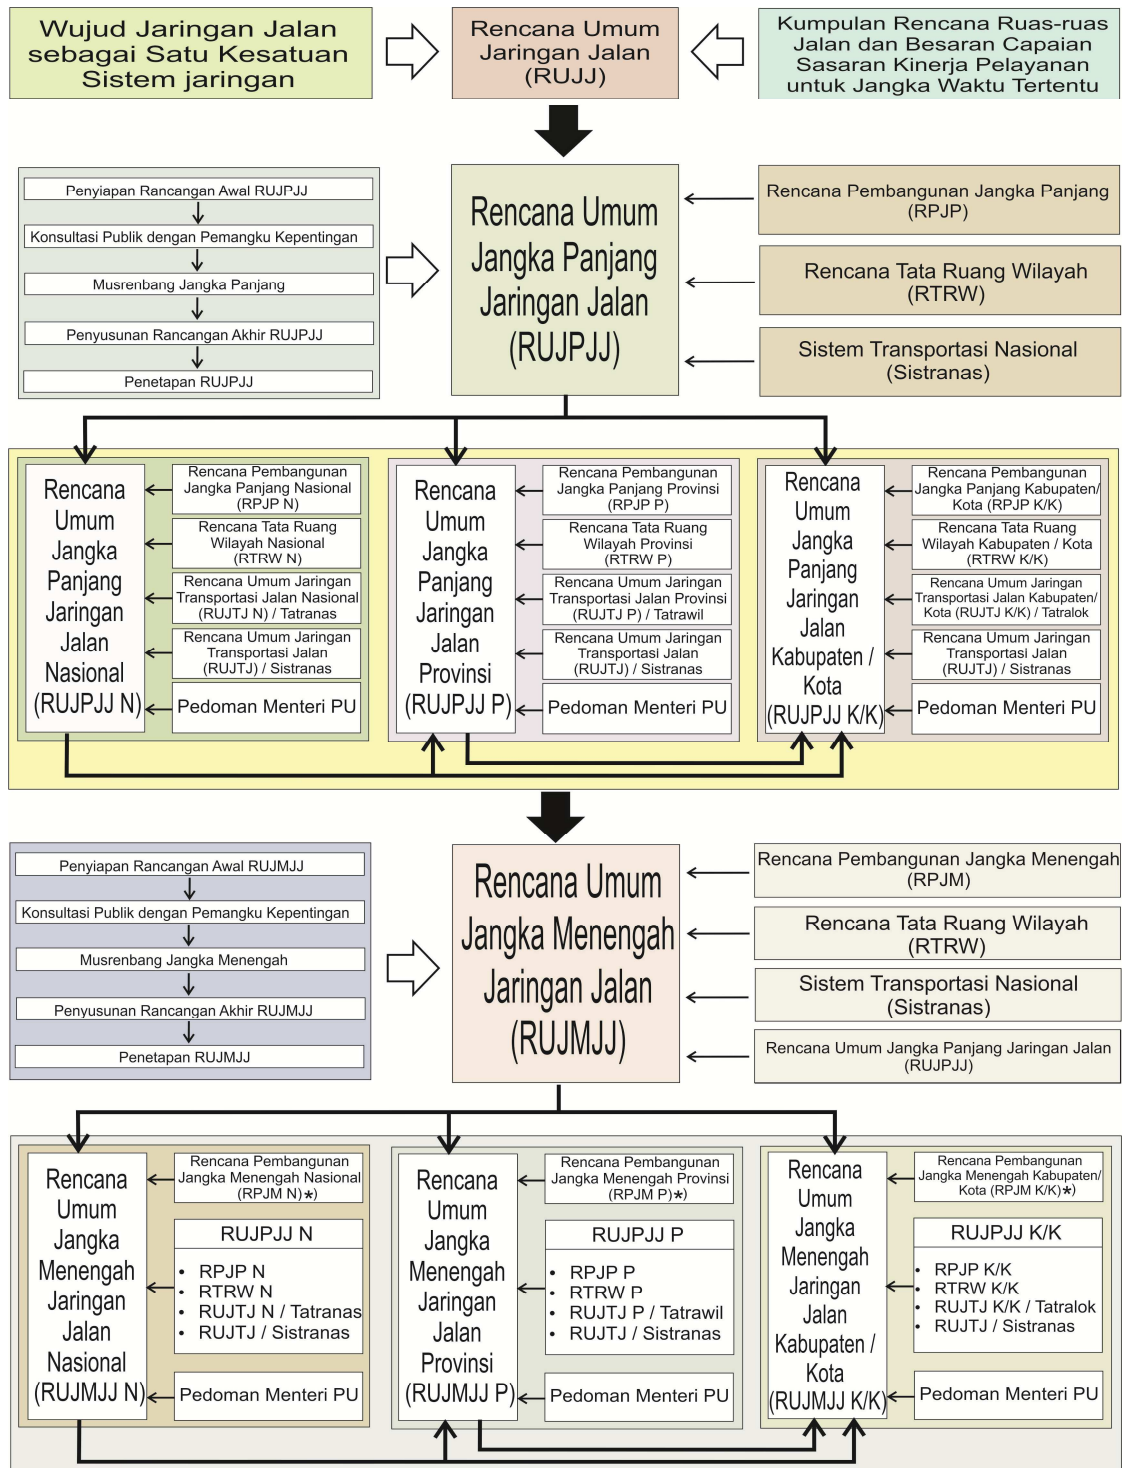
Wujud Jaringan Jalan sebagai Satu Kesatuan Sistem jaringan

Rencana Umum Jaringan Jalan (RUJJ)

Kumpulan Rencana Ruas-ruas Jalan dan Besaran Capaian Sasaran Kinerja Pelayanan untuk Jangka Waktu Tertentu

Penyiapan Rancangan Awal RUJPJJ
Konsultasi Publik dengan Pemangku Kepentingan
Musrenbang Jangka Panjang
Penyusunan Rancangan Akhir RUJPJJ
Penetapan RUJPJJ

Rencana Umum Jangka Panjang Jaringan Jalan (RUJPJJ)

Rencana Pembangunan Jangka Panjang (RPJP)

Rencana Tata Ruang Wilayah (RTRW)

Sistem Transportasi Nasional (Sistranas)

Rencana Umum Jangka Panjang Jaringan Jalan Nasional (RUJPJJ N)

Rencana Pembangunan Jangka Panjang Nasional (RPJP N)
Rencana Tata Ruang Wilayah Nasional (RTRW N)
Rencana Umum Jaringan Transportasi Jalan Nasional (RUJTJ N) / Tatranas
Rencana Umum Jaringan Transportasi Jalan (RUJTJ) / Sistranas
Pedoman Menteri PU

Rencana Umum Jangka Panjang Jaringan Jalan Provinsi (RUJPJJ P)

Rencana Pembangunan Jangka Panjang Provinsi (RPJP P)
Rencana Tata Ruang Wilayah Provinsi (RTRW P)
Rencana Umum Jaringan Transportasi Jalan Provinsi (RUJTJ P) / Tatrawil
Rencana Umum Jaringan Transportasi Jalan (RUJTJ) / Sistranas
Pedoman Menteri PU

Rencana Umum Jangka Panjang Jaringan Jalan Kabupaten / Kota (RUJPJJ K/K)

Rencana Pembangunan Jangka Panjang Kabupaten/ Kota (RPJP K/K)
Rencana Tata Ruang Wilayah Kabupaten / Kota (RTRW K/K)
Rencana Umum Jaringan Transportasi Jalan Kabupaten/ Kota (RUJTJ K/K) / Tatralok
Rencana Umum Jaringan Transportasi Jalan (RUJTJ) / Sistranas
Pedoman Menteri PU

Penyiapan Rancangan Awal RUJMJJ
Konsultasi Publik dengan Pemangku Kepentingan
Musrenbang Jangka Menengah
Penyusunan Rancangan Akhir RUJMJJ
Penetapan RUJMJJ

Rencana Umum Jangka Menengah Jaringan Jalan (RUJMJJ)

Rencana Pembangunan Jangka Menengah (RPJM)

Rencana Tata Ruang Wilayah (RTRW)

Sistem Transportasi Nasional (Sistranas)

Rencana Umum Jangka Panjang Jaringan Jalan (RUJPJJ)

Rencana Umum Jangka Menengah Jaringan Jalan Nasional (RUJMJJ N)

Rencana Pembangunan Jangka Menengah Nasional (RPJM N)*)

RUJPJJ N
• RPJP N
• RTRW N
• RUJTJ N / Tatranas
• RUJTJ / Sistranas

Pedoman Menteri PU

Rencana Umum Jangka Menengah Jaringan Jalan Provinsi (RUJMJJ P)

Rencana Pembangunan Jangka Menengah Provinsi (RPJM P)*)

RUJPJJ P
• RPJP P
• RTRW P
• RUJTJ P / Tatrawil
• RUJTJ / Sistranas

Pedoman Menteri PU

Rencana Umum Jangka Menengah Jaringan Jalan Kabupaten / Kota (RUJMJJ K/K)

Rencana Pembangunan Jangka Menengah Kabupaten/ Kota (RPJM K/K)*)

RUJPJJ K/K
• RPJP K/K
• RTRW K/K
• RUJTJ K/K / Tatralok
• RUJTJ / Sistranas

Pedoman Menteri PU